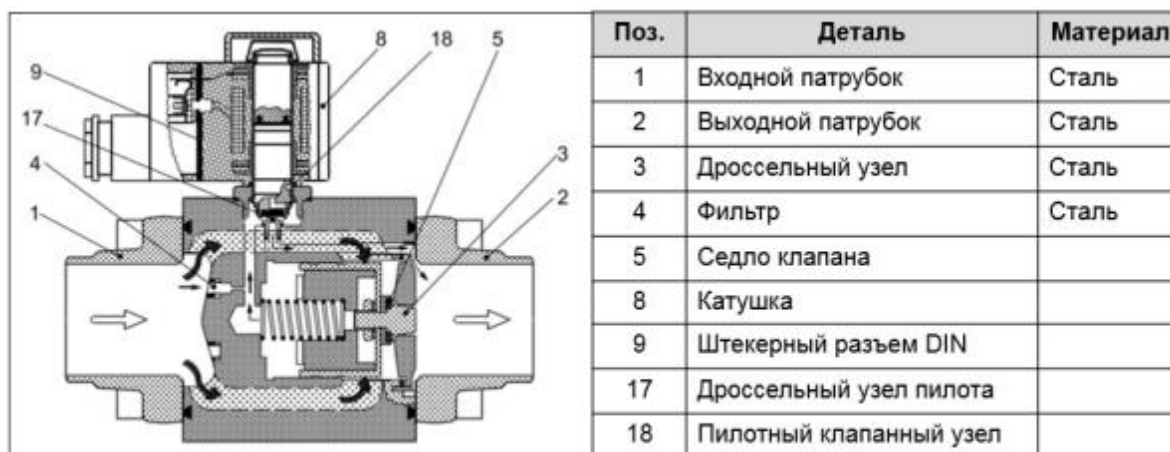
8 18 5
9
17
4
1
3
2

| Поз. | Деталь | Материал |
|---|---|---|
| 1 | Входной патрубок | Сталь |
| 2 | Выходной патрубок | Сталь |
| 3 | Дроссельный узел | Сталь |
| 4 | Фильтр | Сталь |
| 5 | Седло клапана | |
| 8 | Катушка | |
| 9 | Штекерный разъем DIN | |
| 17 | Дроссельный узел пилота | |
| 18 | Пилотный клапанный узел | |